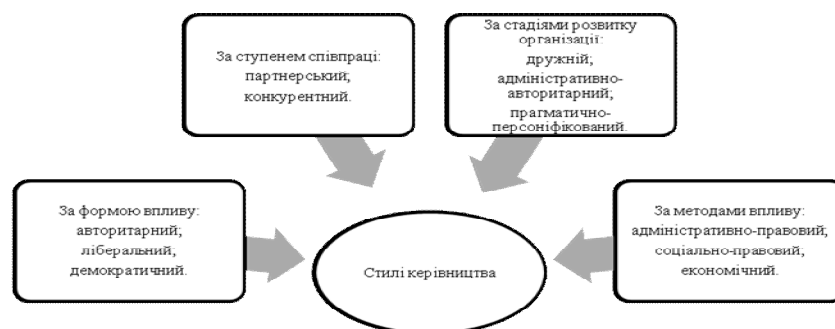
За ступенем співпраці:
партнерський;
конкурентний.

За стадіями розвитку організації:
дружній;
адміністративно-авторитарний;
прагматично-персоніфікований.

За формою впливу:
авторитарний;
ліберальний;
демократичний.

Стилі керівництва

За методами впливу:
адміністративно-правовий;
соціально-правовий;
економічний.